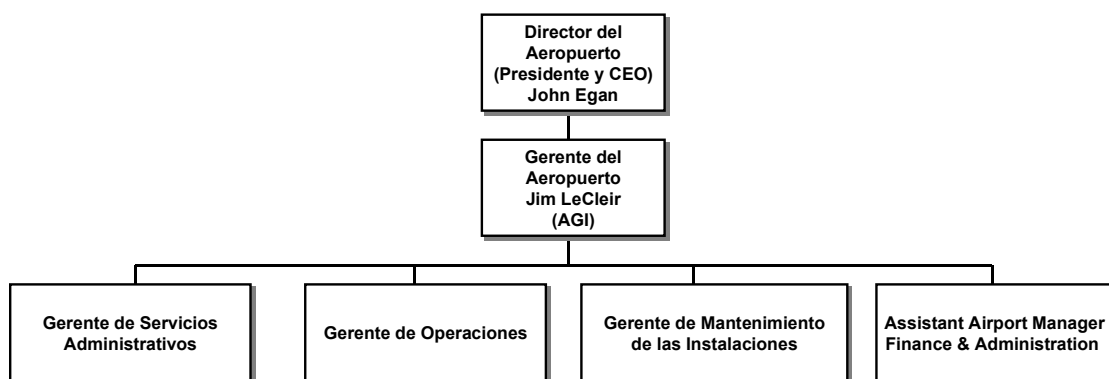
Director del Aeropuerto (Presidente y CEO) John Egan

Gerente del Aeropuerto Jim LeCleir (AGI)

Gerente de Servicios Administrativos

Gerente de Operaciones

Gerente de Mantenimiento de las Instalaciones

Assistant Airport Manager Finance & Administration